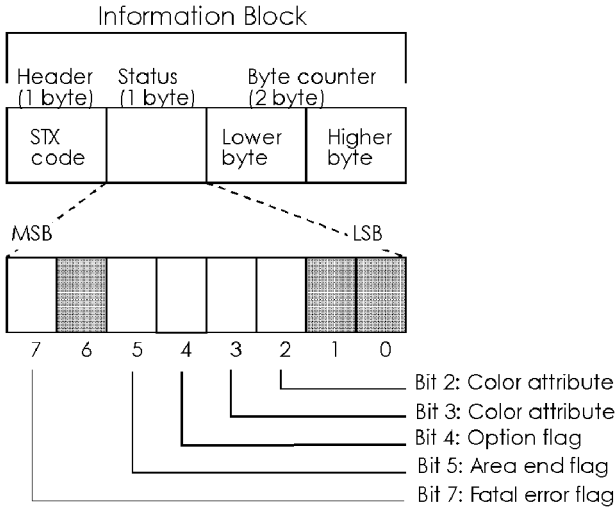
Information Block

Header (1 byte)
Status (1 byte)
Byte counter (2 byte)

STX code
Lower byte
Higher byte

MSB
LSB

7 6 5 4 3 2 1 0

Bit 2: Color attribute
Bit 3: Color attribute
Bit 4: Option flag
Bit 5: Area end flag
Bit 7: Fatal error flag